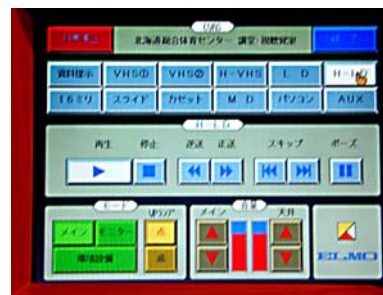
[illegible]

北海道総合体育センター 講堂・視聴覚室

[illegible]

資料提示

VHS①

VHS②

H-VHS

L D

H-L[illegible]

16ミリ

スライド

カセット

M D

パソコン

AUX

H-LD

再生

停止

逆送

正送

スキップ

ポーズ

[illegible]

メイン

モニター

UPライト

点

準備設備

消

メイン

音量

天井

ELMO